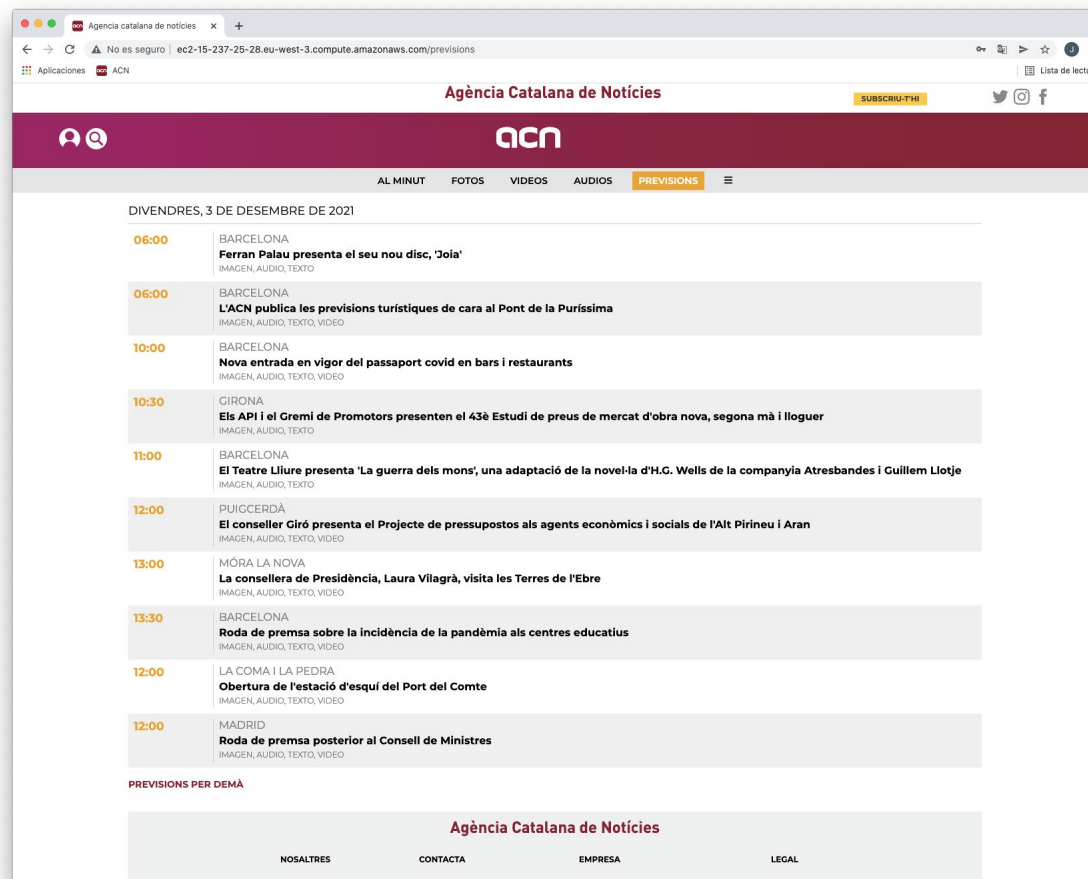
acn Agencia catalana de noticies ×

No es seguro | ec2-15-237-25-28.eu-west-3.compute.amazonaws.com/previsions

Aplicaciones ACN

Lista de lectu

Agència Catalana de Notícies

SUBSCRIU-T'HI

acn

AL MINUT FOTOS VIDEOS AUDIOS PREVISIONS ≡

DIVENDRES, 3 DE DESEMBRE DE 2021

06:00
BARCELONA
Ferran Palau presenta el seu nou disc, 'Joia'
IMAGEN, AUDIO, TEXTO

06:00
BARCELONA
L'ACN publica les previsions turístiques de cara al Pont de la Puríssima
IMAGEN, AUDIO, TEXTO, VIDEO

10:00
BARCELONA
Nova entrada en vigor del passaport covid en bars i restaurants
IMAGEN, AUDIO, TEXTO, VIDEO

10:30
GIRONA
Els API i el Gremi de Promotors presenten el 43è Estudi de preus de mercat d'obra nova, segona mà i lloguer
IMAGEN, AUDIO, TEXTO

11:00
BARCELONA
El Teatre Lliure presenta 'La guerra dels mons', una adaptació de la novel·la d'H.G. Wells de la companyia Atresbandes i Guillem Llotje
IMAGEN, AUDIO, TEXTO

12:00
PUIGCERDÀ
El conseller Giró presenta el Projecte de pressupostos als agents econòmics i socials de l'Alt Pirineu i Aran
IMAGEN, AUDIO, TEXTO, VIDEO

13:00
MÓRA LA NOVA
La consellera de Presidència, Laura Vilagrà, visita les Terres de l'Ebre
IMAGEN, AUDIO, TEXTO, VIDEO

13:30
BARCELONA
Roda de premsa sobre la incidència de la pandèmia als centres educatius
IMAGEN, AUDIO, TEXTO, VIDEO

12:00
LA COMA I LA PEDRA
Obertura de l'estació d'esquí del Port del Comte
IMAGEN, AUDIO, TEXTO, VIDEO

12:00
MADRID
Roda de premsa posterior al Consell de Ministres
IMAGEN, AUDIO, TEXTO, VIDEO

PREVISIONS PER DEMÀ

Agència Catalana de Notícies

NOSALTRES CONTACTA EMPRESA LEGAL